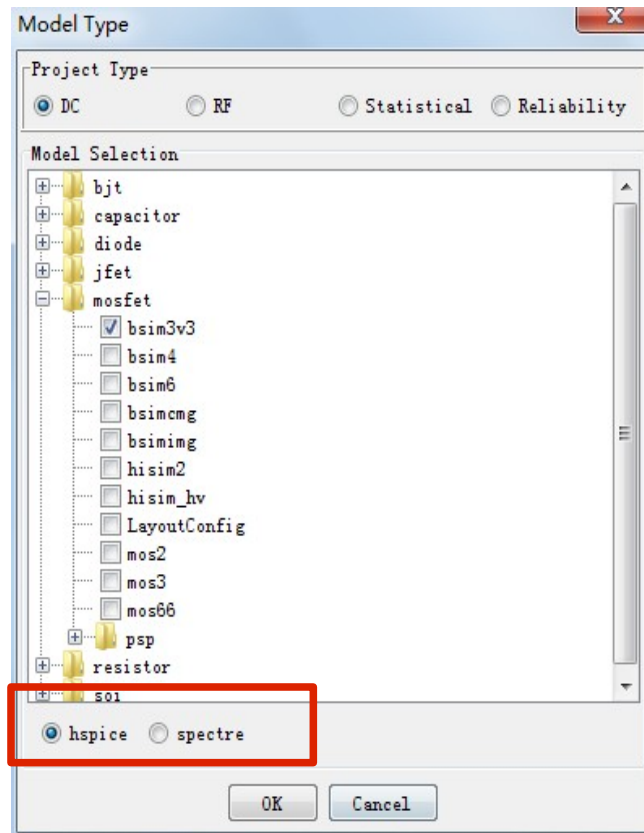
Model Type

Project Type

DC RF Statistical Reliability

Model Selection

bjt
capacitor
diode
jfet
mosfet
bsim3v3
bsim4
bsim6
bsimcmg
bsimimg
hisim2
hisim_hv
LayoutConfig
mos2
mos3
mos66
psp
resistor
soi

hspice spectre

OK Cancel